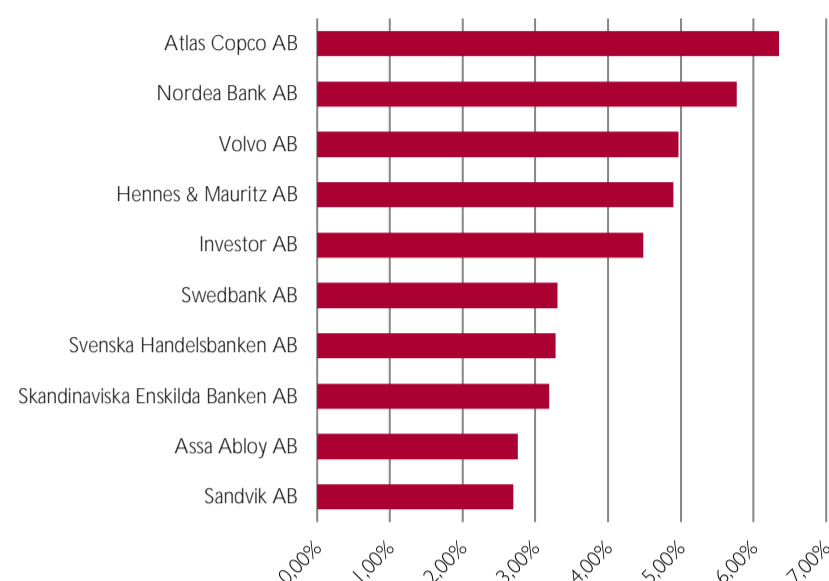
Atlas Copco AB
Nordea Bank AB
Volvo AB
Hennes & Mauritz AB
Investor AB
Swedbank AB
Svenska Handelsbanken AB
Skandinaviska Enskilda Banken AB
Assa Abloy AB
Sandvik AB

0,00%
1,00%
2,00%
3,00%
4,00%
5,00%
6,00%
7,00%